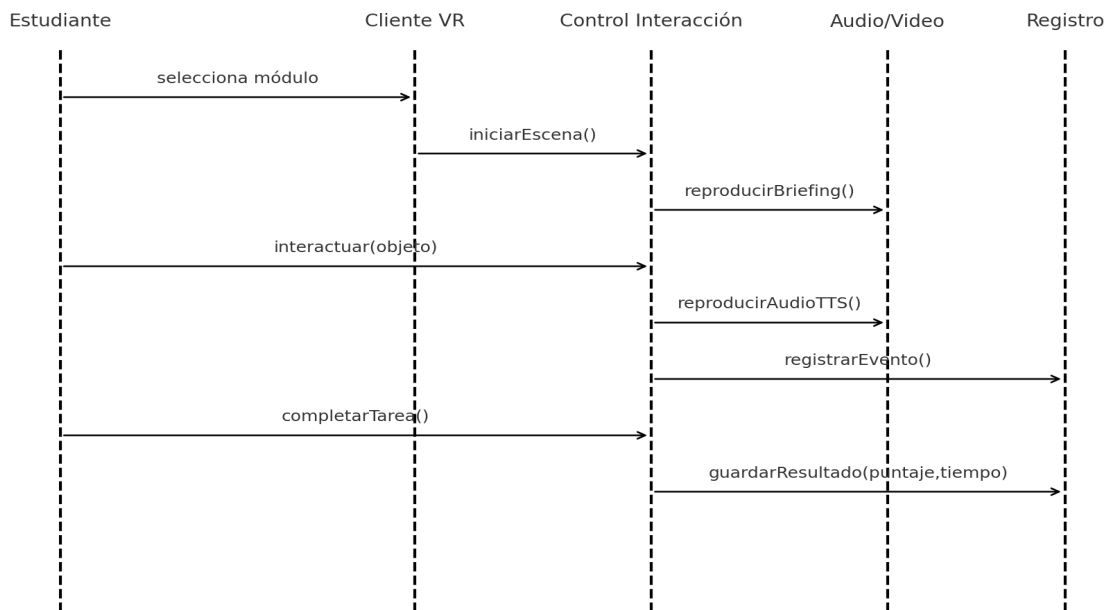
Estudiante
Cliente VR
Control Interacción
Audio/Video
Registro

selecciona módulo
iniciarEscena()
reproducirBriefing()
interactuar(objeto)
reproducirAudioTTS()
registrarEvento()
completarTarea()
guardarResultado(puntaje,tiempo)